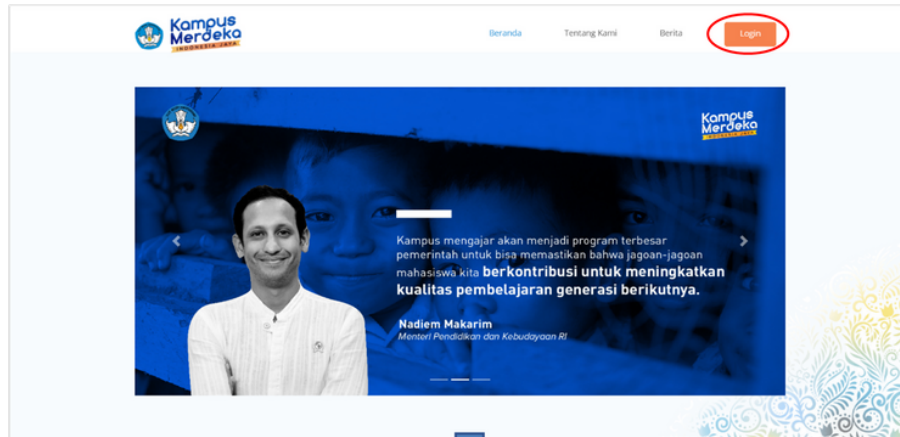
Kampus Merdeka INDONESIA JAYA

Beranda Tentang Kami Berita Login

Kampus Merdeka INDONESIA JAYA

Kampus mengajar akan menjadi program terbesar pemerintah untuk bisa memastikan bahwa jagoan-jagoan mahasiswa kita berkontribusi untuk meningkatkan kualitas pembelajaran generasi berikutnya.

Nadiem Makarim
Menteri Pendidikan dan Kebudayaan RI